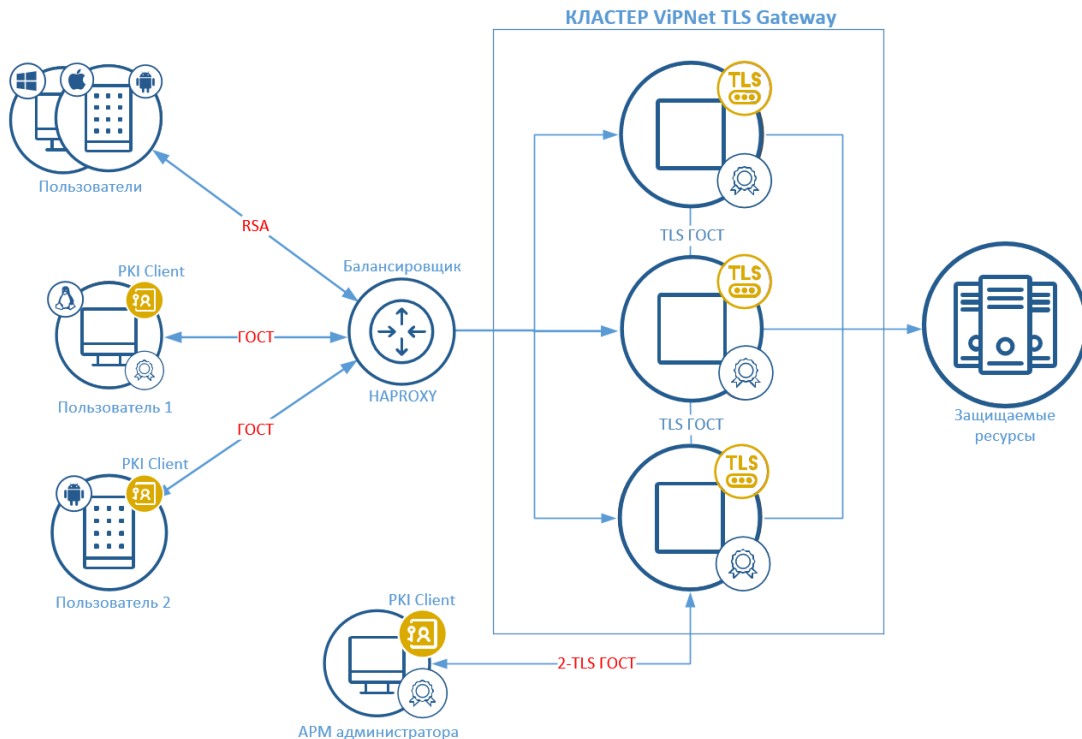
КЛАСТЕР ViPNet TLS Gateway

TLS

TLS ГОСТ

TLS

TLS ГОСТ

TLS

Пользователи

RSA

PKI Client

Балансировщик

ГОСТ

Пользователь 1

HAPROXY

ГОСТ

PKI Client

Пользователь 2

Защищаемые ресурсы

PKI Client

2-TLS ГОСТ

АРМ администратора